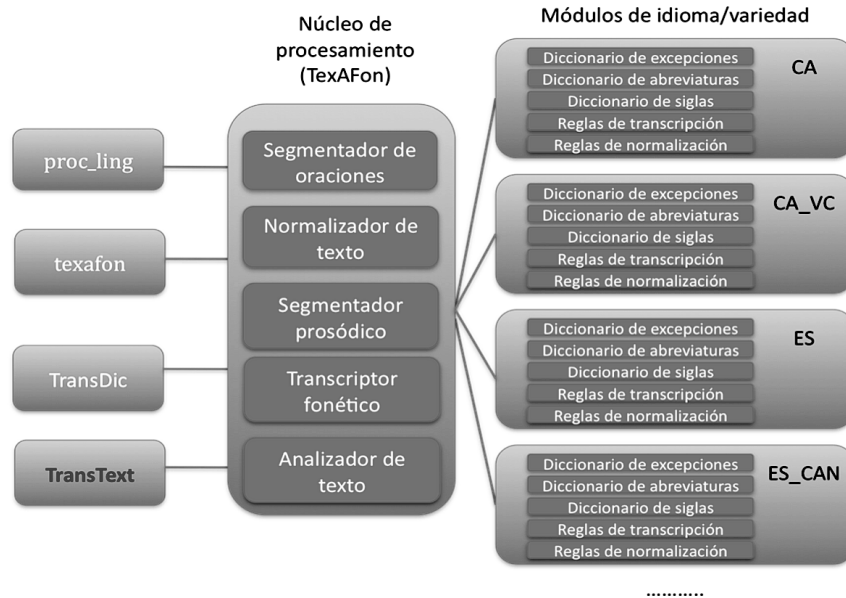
Núcleo de procesamiento (TexAFon)

Módulos de idioma/variedad

proc_ling

texafon

TransDic

TransText

Segmentador de oraciones

Normalizador de texto

Segmentador prosódico

Transcriptor fonético

Analizador de texto

Diccionario de excepciones
Diccionario de abreviaturas
Diccionario de siglas
Reglas de transcripción
Reglas de normalización
CA

Diccionario de excepciones
Diccionario de abreviaturas
Diccionario de siglas
Reglas de transcripción
Reglas de normalización
CA_VC

Diccionario de excepciones
Diccionario de abreviaturas
Diccionario de siglas
Reglas de transcripción
Reglas de normalización
ES

Diccionario de excepciones
Diccionario de abreviaturas
Diccionario de siglas
Reglas de transcripción
Reglas de normalización
ES_CAN

..........